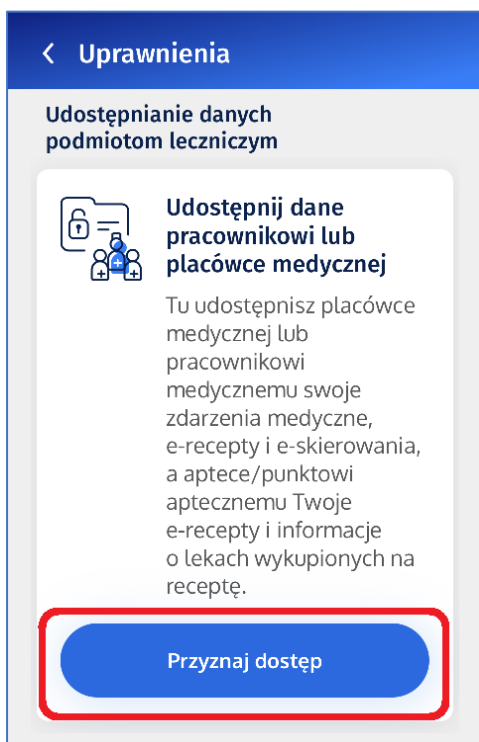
< Uprawnienia

Udostępnianie danych podmiotom leczniczym

Udostępnij dane pracownikowi lub placówce medycznej

Tu udostępnisz placówce medycznej lub pracownikowi medycznemu swoje zdarzenia medyczne, e-recepty i e-skierowania, a aptece/punktowi aptecznemu Twoje e-recepty i informacje o lekach wykupionych na receptę.

Przyznaj dostęp